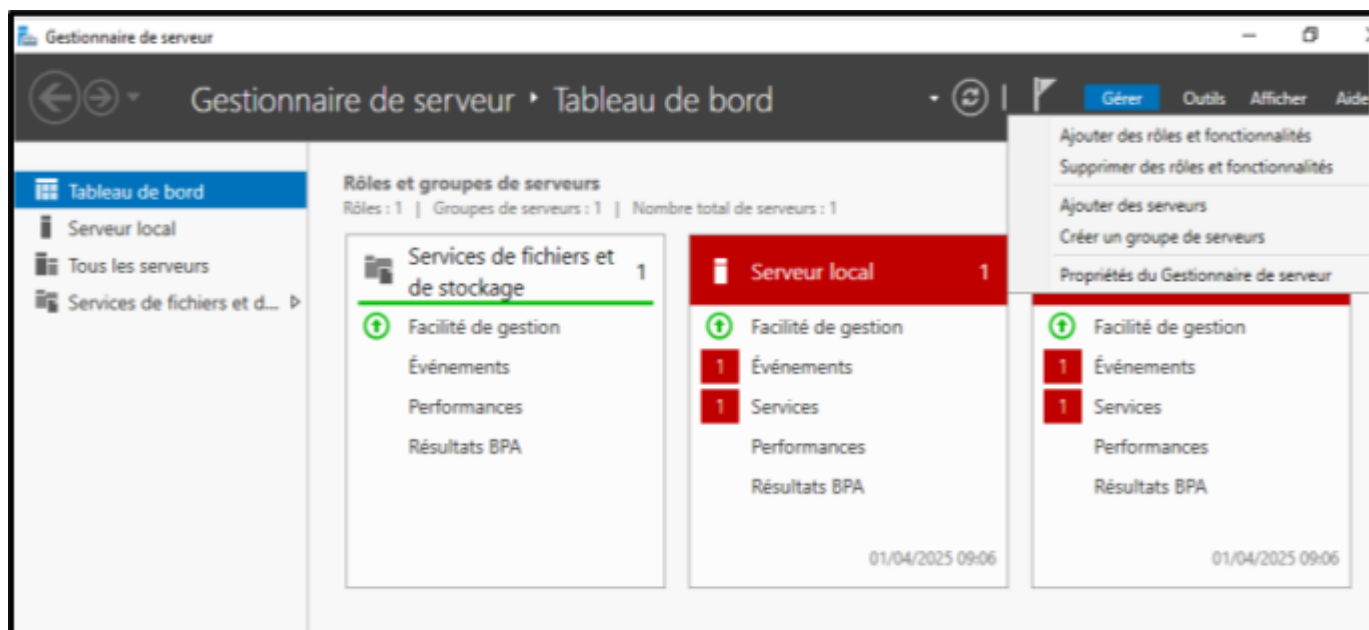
Gestionnaire de serveur

Gestionnaire de serveur • Tableau de bord

Gérer Outils Afficher Aide

Ajouter des rôles et fonctionnalités
Supprimer des rôles et fonctionnalités
Ajouter des serveurs
Créer un groupe de serveurs
Propriétés du Gestionnaire de serveur

Tableau de bord
Serveur local
Tous les serveurs
Services de fichiers et d...

Rôles et groupes de serveurs
Rôles : 1 | Groupes de serveurs : 1 | Nombre total de serveurs : 1

Services de fichiers et de stockage 1
Facilité de gestion
Événements
Performances
Résultats BPA

Serveur local 1
Facilité de gestion
1 Événements
1 Services
Performances
Résultats BPA
01/04/2025 09:06

Facilité de gestion
1 Événements
1 Services
Performances
Résultats BPA
01/04/2025 09:06